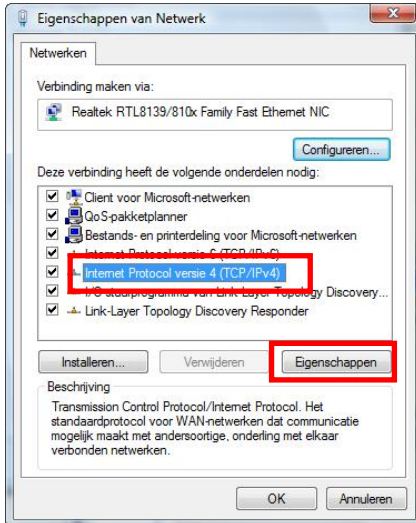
Eigenschappen van Netwerk

Netwerken

Verbinding maken via:

Realtek RTL8139/810x Family Fast Ethernet NIC

Configureren...

Deze verbinding heeft de volgende onderdelen nodig:

Client voor Microsoft-netwerken
QoS-pakketplanner
Bestands- en printerdeling voor Microsoft-netwerken
Internet Protocol versie 6 (TCP/IPv6)
Internet Protocol versie 4 (TCP/IPv4)
I/O-stuurprogramma van Link-Layer Topology Discovery...
Link-Layer Topology Discovery Responder

Installeren... Verwijderen Eigenschappen

Beschrijving

Transmission Control Protocol/Internet Protocol. Het standaardprotocol voor WAN-netwerken dat communicatie mogelijk maakt met andersoortige, onderling met elkaar verbonden netwerken.

OK Annuleren